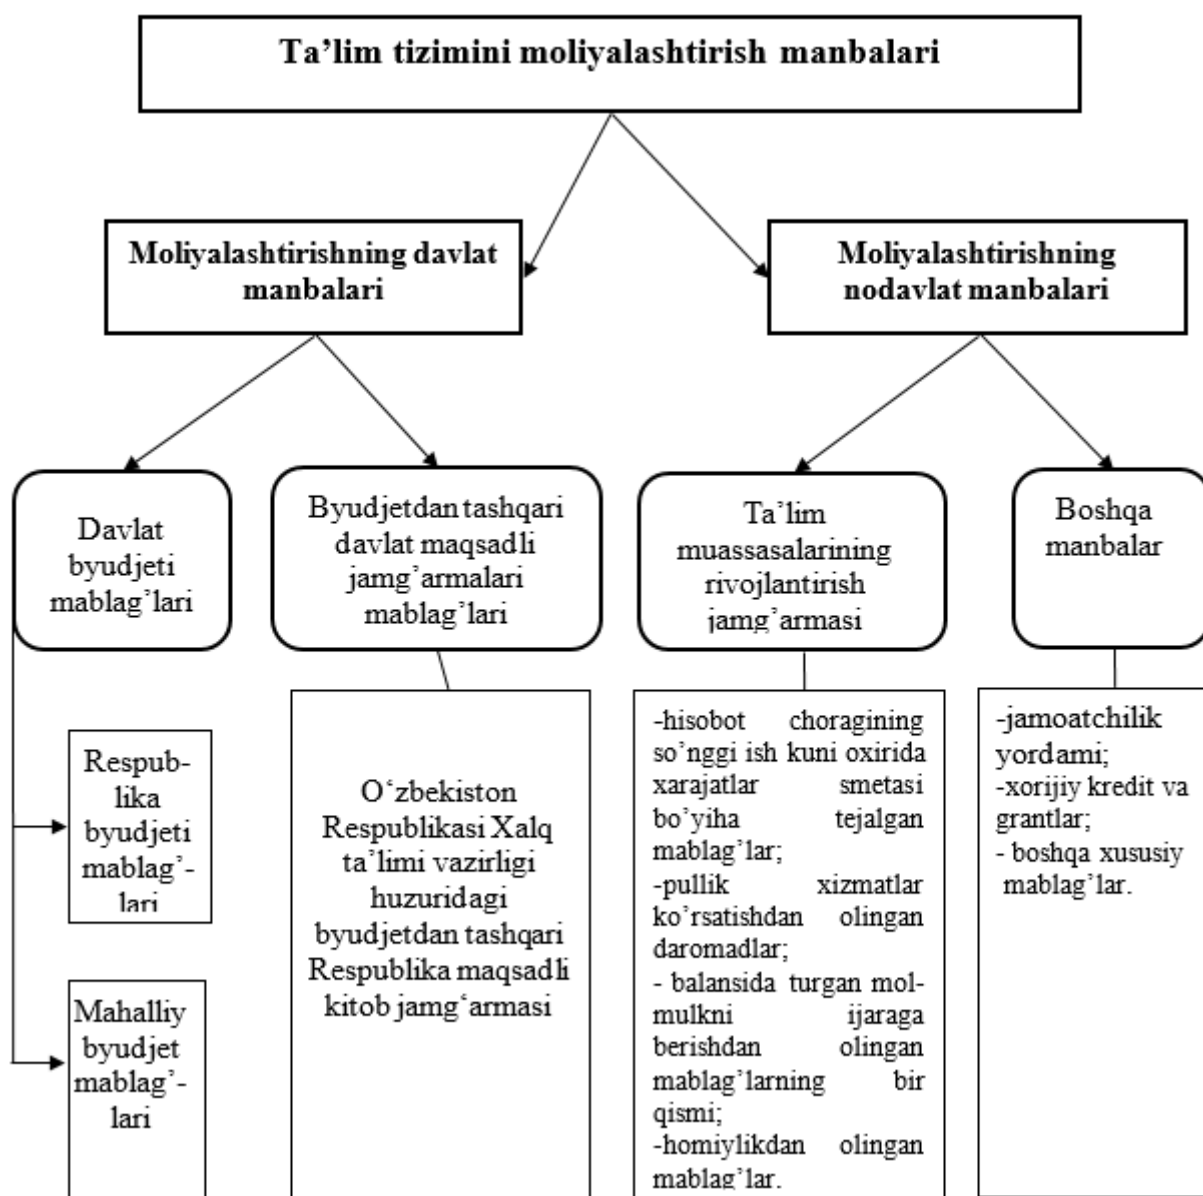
Ta’lim tizimini moliyalashtirish manbalari

Moliyalashtirishning davlat manbalari

Moliyalashtirishning nodavlat manbalari

Davlat byudjeti mablag’lari

Byudjetdan tashqari davlat maqsadli jamg’armalari mablag’lari

Ta’lim muassasalarining rivojlantirish jamg’armasi

Boshqa manbalar

Respublika byudjeti mablag’lari

Mahalliy byudjet mablag’lari

O‘zbekiston Respublikasi Xalq ta’limi vazirligi huzuridagi byudjetdan tashqari Respublika maqsadli kitob jamg‘armasi

-hisobot choragining so’nggi ish kuni oxirida xarajatlar smetasi bo’yiha tejalgan mablag’lar;
-pullik xizmatlar ko’rsatishdan olingan daromadlar;
- balansida turgan mol-mulkni ijaraga berishdan olingan mablag’larning bir qismi;
-homiylikdan olingan mablag’lar.

-jamoatchilik yordami;
-xorijiy kredit va grantlar;
- boshqa xususiy mablag’lar.